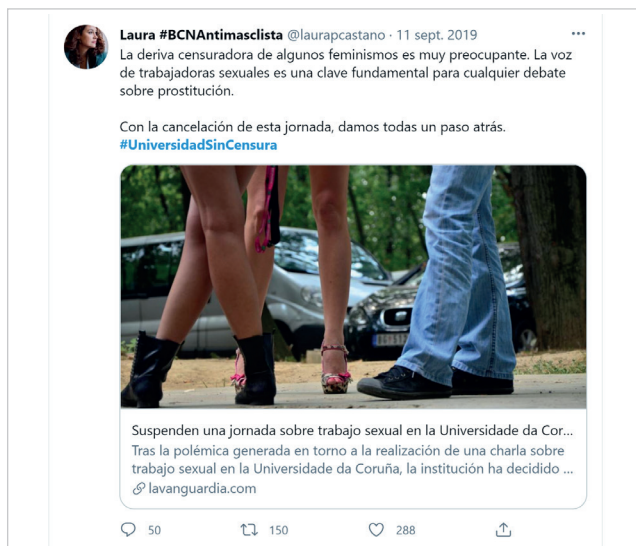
Laura #BCNAntimasclista @laurapcastano · 11 sept. 2019
La deriva censuradora de algunos feminismos es muy preocupante. La voz de trabajadoras sexuales es una clave fundamental para cualquier debate sobre prostitución.

Con la cancelación de esta jornada, damos todas un paso atrás. #UniversidadSinCensura

Suspenden una jornada sobre trabajo sexual en la Universidade da Cor...
Tras la polémica generada en torno a la realización de una charla sobre trabajo sexual en la Universidade da Coruña, la institución ha decidido ...
lavanguardia.com

50 150 288